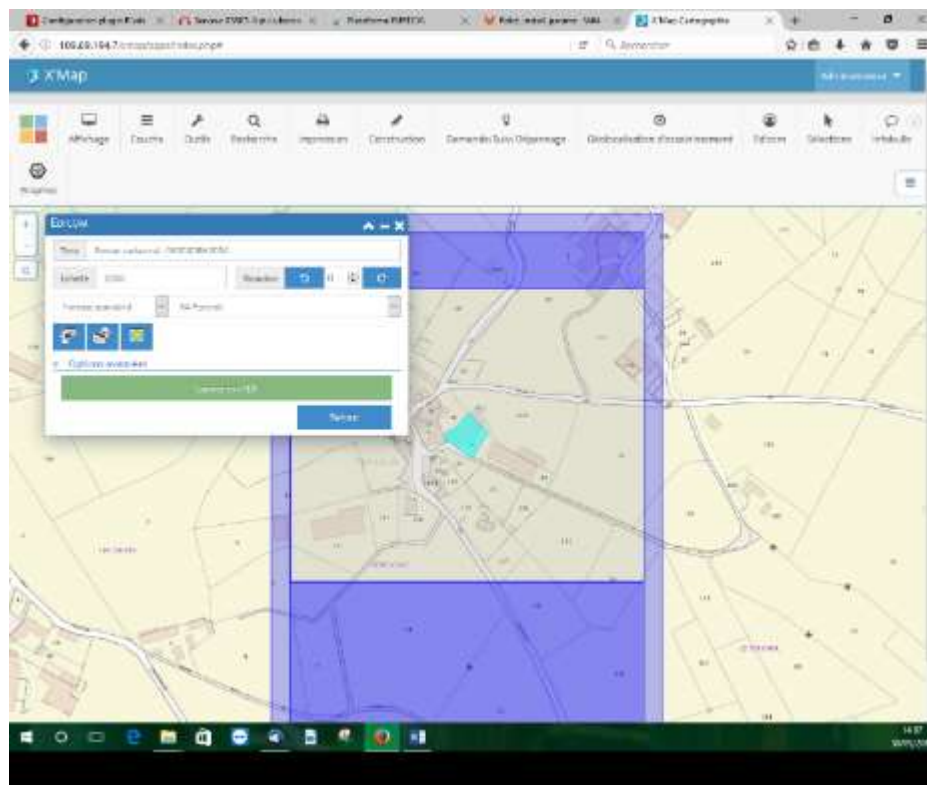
X'Map Cartographie

109.69.194.7

Rechercher

X'Map

Affichage Couches Outils Recherche Impression Construction Demande Suivi Dépannage Géolocalisation d'assainissement Echelle Sélection Infobulle

Requêtes

Edition

Titre

Echelle

Rotation

Format standard

Options avancées

Générer en PDF

Fermer

14:37